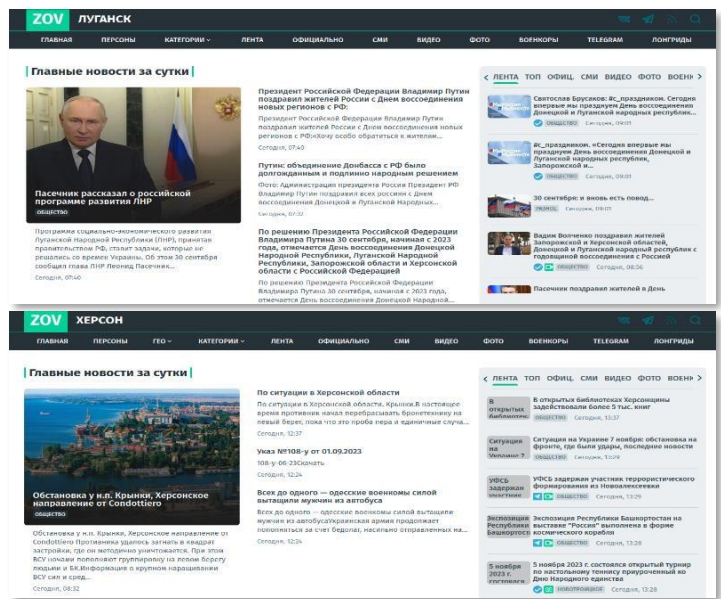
ZOV ЛУГАНСК

ГЛАВНАЯ ПЕРСОНЫ КАТЕГОРИИ ЛЕНТА ОФИЦИАЛЬНО СМИ ВИДЕО ФОТО ВОЕНКОРЫ TELEGRAM ЛОНГРИДЫ

Главные новости за сутки

Пасечник рассказал о российской программе развития ЛНР
ОБЩЕСТВО

Программа социально-экономического развития Луганской Народной Республики (ЛНР), принятая правительством РФ, ставит задачи, которые не решались со времен Украины. Об этом 30 сентября сообщил глава ЛНР Леонид Пасечник...
Сегодня, 07:40

Президент Российской Федерации Владимир Путин поздравил жителей России с Днем воссоединения новых регионов с РФ:
Президент Российской Федерации Владимир Путин поздравил жителей России с Днем воссоединения новых регионов с РФ:Хочу особо обратиться к жителям...
Сегодня, 07:40

Путин: объединение Донбасса с РФ было долгожданным и подлинно народным решением
Фото: Администрация президента России Президент РФ Владимир Путин поздравил всех россиян с Днем воссоединения Донецкой и Луганской Народных...
Сегодня, 07:32

По решению Президента Российской Федерации Владимира Путина 30 сентября, начиная с 2023 года, отмечается День воссоединения Донецкой Народной Республики, Луганской Народной Республики, Запорожской области и Херсонской области с Российской Федерацией
По решению Президента Российской Федерации Владимира Путина 30 сентября, начиная с 2023 года, отмечается День воссоединения Донецкой Народной...

ЛЕНТА ТОП ОФИЦ. СМИ ВИДЕО ФОТО ВОЕНК

Святослав Брусаков: #с_праздником. Сегодня впервые мы празднуем День воссоединения Донецкой и Луганской народных республик...
ОБЩЕСТВО Сегодня, 09:01

#с_праздником. «Сегодня впервые мы празднуем День воссоединения Донецкой и Луганской народных республик, Запорожской и...
ОБЩЕСТВО Сегодня, 09:01

30 сентября: и вновь есть повод...
РАЗНОЕ Сегодня, 09:01

Вадим Волченко поздравил жителей Запорожской и Херсонской областей, Донецкой и Луганской Народной республик с годовщиной воссоединения с Россией
ОБЩЕСТВО Сегодня, 08:56

Пасечник поздравил жителей в День

ZOV ХЕРСОН

ГЛАВНАЯ ПЕРСОНЫ ГЕО КАТЕГОРИИ ЛЕНТА ОФИЦИАЛЬНО СМИ ВИДЕО ФОТО ВОЕНКОРЫ TELEGRAM ЛОНГРИДЫ

Главные новости за сутки

Обстановка у н.п. Крынки, Херсонское направление от Condottiero
ОБЩЕСТВО

Обстановка у н.п. Крынки, Херсонское направление от Condottiero Противнику удалось зачем-то в квадрат застройки, где он методично уничтожается. При этом ВСУ усилили поголовье группировку на левом берегу людьми и БК.Информация о крупном наращивании ВСУ сил и сред...
Сегодня, 08:32

По ситуации в Херсонской области
По ситуации в Херсонской области. Крынки.В настоящее время противник начал перебрасывать бронетехнику на левый берег, пока что это проба пера и единичные случа...
Сегодня, 12:37

Указ №108-у от 01.09.2023
108-у-06-23Скачать
Сегодня, 12:24

Всех до одного — одесские военкомы силой вытащили мужчин из автобуса
Всех до одного — одесские военкомы силой вытащили мужчин из автобусаУкраинская армия продолжает пополняться за счет бедолаг, насильно отправленных на...
Сегодня, 12:24

ЛЕНТА ТОП ОФИЦ. СМИ ВИДЕО ФОТО ВОЕНК

В открытых библиотеках Херсонщины задействовали более 5 тыс. книг
Сегодня, 13:37

Ситуация на Украине 7 ноября: обстановка на фронте, где были удары, последние новости
Сегодня, 13:29

УФСБ задержал участник террористического формирования из Новоалексеевки
ОБЩЕСТВО Сегодня, 13:29

Экспозиция Республики Башкортостан на выставке "Россия" выполнена в форме космического корабля
Сегодня, 13:28

5 ноября 2023 г. состоялся открытый турнир по настольному теннису приуроченный ко Дню Народного единства
НОВОТРОИЦКОЕ Сегодня, 13:28